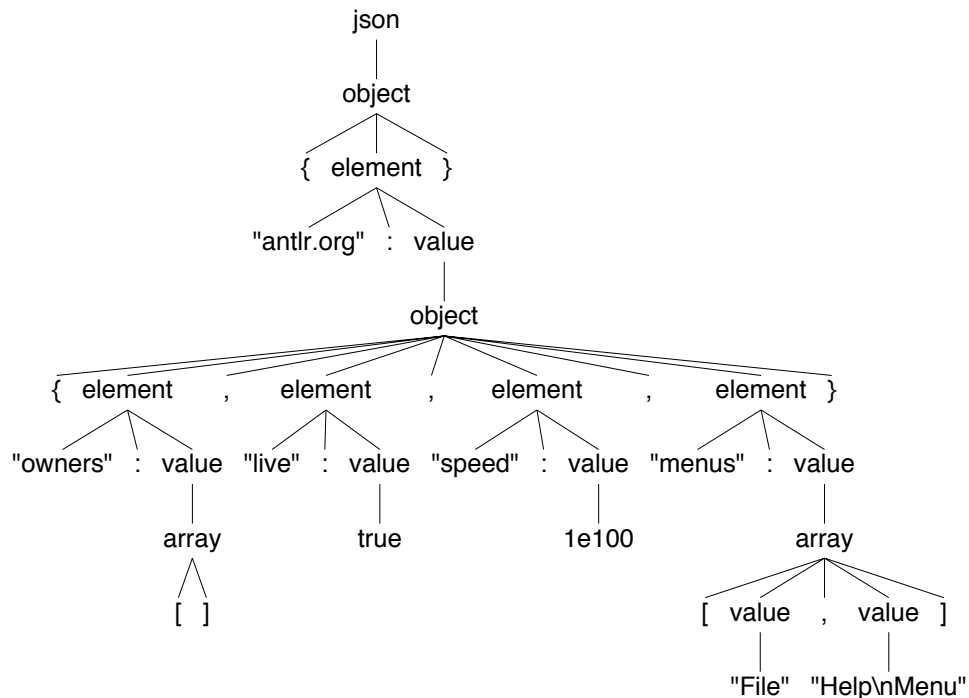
json

object

{ element }

"antlr.org" : value

object

{ element , element , element , element }

"owners" : value "live" : value "speed" : value "menus" : value

array true 1e100 array

[ ] [ value , value ]

"File" "Help\nMenu"